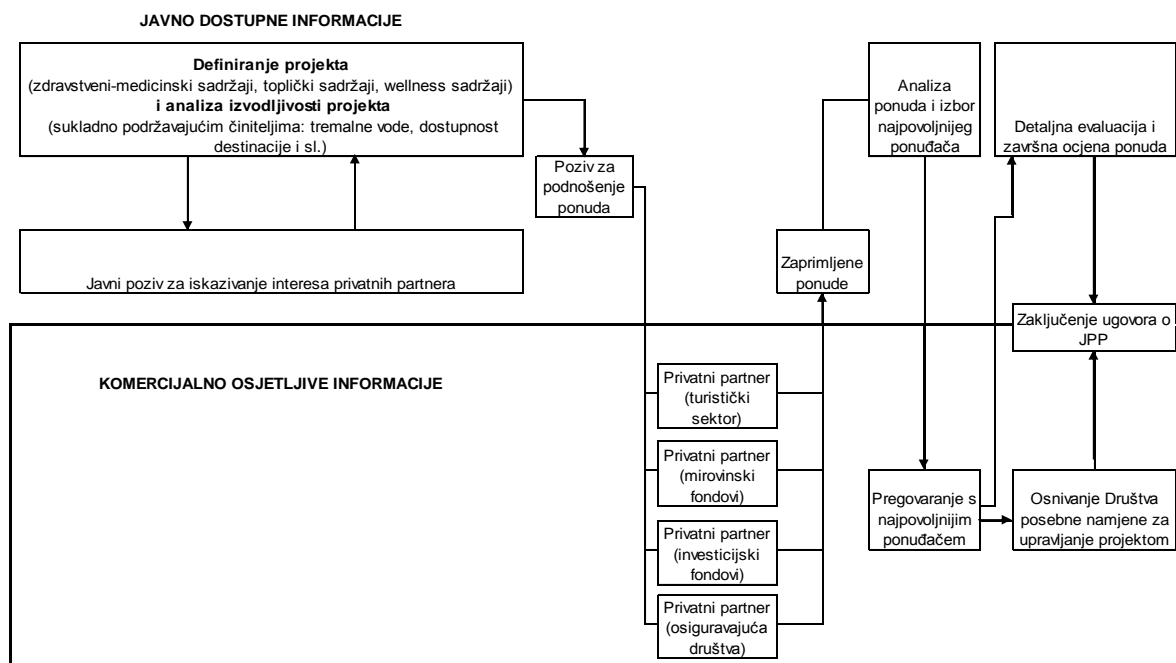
JAVNO DOSTUPNE INFORMACIJE

**Definiranje projekta**
(zdravstveni-medicinski sadržaji, toplički sadržaji, wellness sadržaji)
**i analiza izvodljivosti projekta**
(sukladno podržavajućim činiteljima: tremalne vode, dostupnost destinacije i sl.)

Javni poziv za iskazivanje interesa privatnih partnera

Poziv za podnošenje ponuda

Zaprimljene ponude

Analiza ponuda i izbor najpovoljnijeg ponuđača

Detaljna evaluacija i završna ocjena ponuda

Zaključenje ugovora o JPP

KOMERCIJALNO OSJETLJIVE INFORMACIJE

Privatni partner (turistički sektor)

Privatni partner (mirovinski fondovi)

Privatni partner (investicijski fondovi)

Privatni partner (osiguravajuća društva)

Pregovaranje s najpovoljnijim ponuđačem

Osnivanje Društva posebne namjene za upravljanje projektom